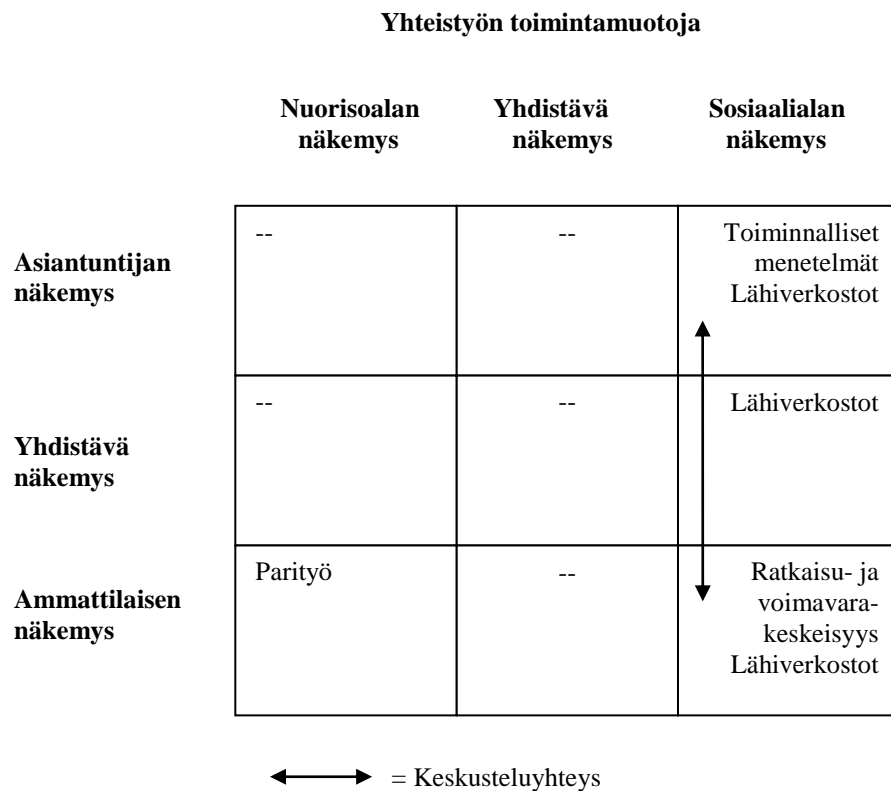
Yhteistyön toimintamuotoja

| | Nuorisoalan näkemys | Yhdistävä näkemys | Sosiaalialan näkemys |
|---|---|---|---|
| Asiantuntijan näkemys | -- | -- | Toiminnalliset menetelmät Lähiverkostot |
| Yhdistävä näkemys | -- | -- | Lähiverkostot |
| Ammattilaisen näkemys | Parityö | -- | Ratkaisu- ja voimavarakeskeisyys Lähiverkostot |

= Keskusteluyhteys